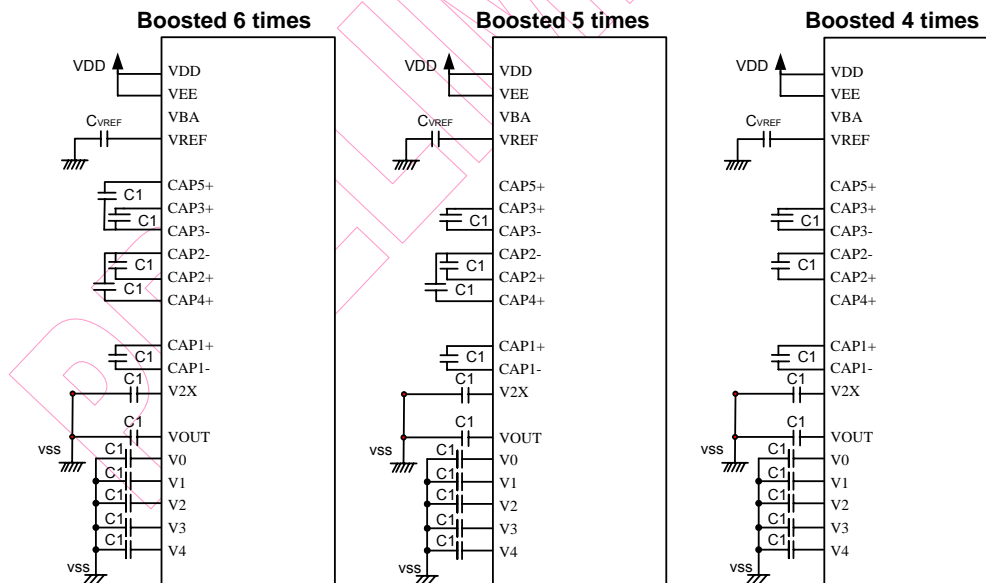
Boosted 6 times

VDD
VDD
VEE
VBA
CVREF
VREF
CAP5+
C1
C1
CAP3+
CAP3-
C1
CAP2-
C1
CAP2+
CAP4+
C1
CAP1+
CAP1-
C1
V2X
C1
VOUT
VSS
C1
V0
C1
V1
C1
V2
C1
V3
C1
V4
VSS

Boosted 5 times

VDD
VDD
VEE
VBA
CVREF
VREF
CAP5+
C1
CAP3+
CAP3-
C1
CAP2-
C1
CAP2+
CAP4+
C1
CAP1+
CAP1-
C1
V2X
C1
VOUT
VSS
C1
V0
C1
V1
C1
V2
C1
V3
C1
V4
VSS

Boosted 4 times

VDD
VDD
VEE
VBA
CVREF
VREF
CAP5+
C1
CAP3+
CAP3-
C1
CAP2-
CAP2+
CAP4+
C1
CAP1+
CAP1-
C1
V2X
C1
VOUT
VSS
C1
V0
C1
V1
C1
V2
C1
V3
C1
V4
VSS